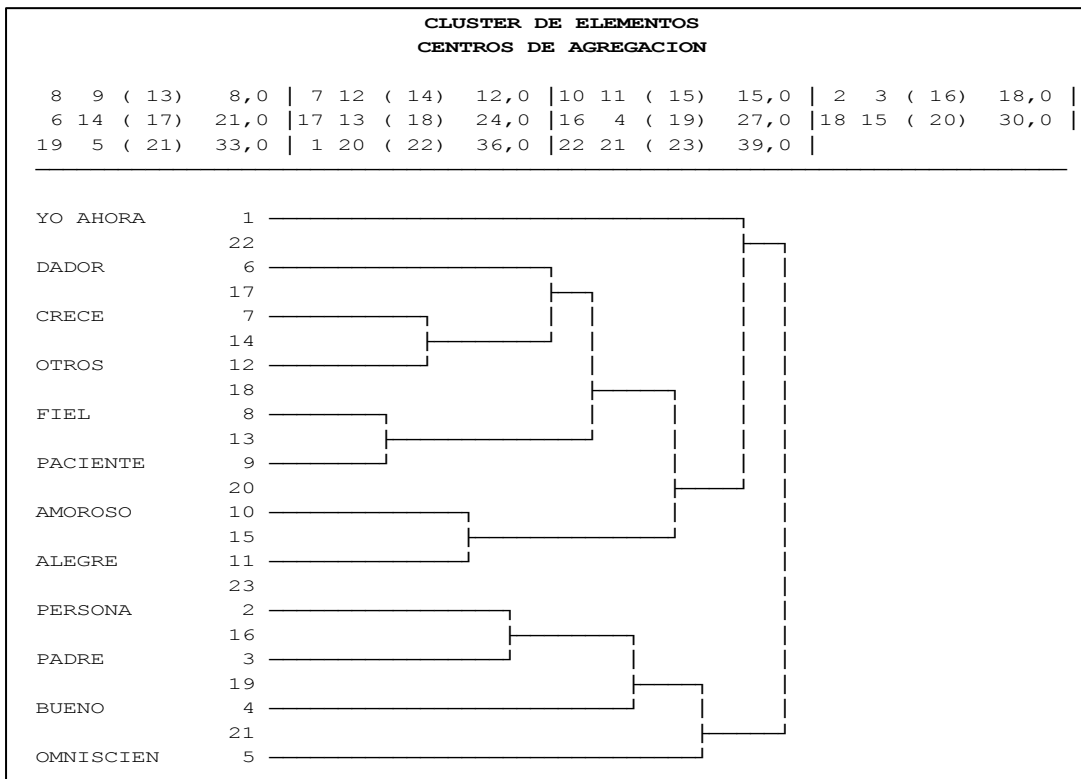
CLUSTER DE ELEMENTOS
CENTROS DE AGREGACION

8 9 ( 13) 8,0 | 7 12 ( 14) 12,0 |10 11 ( 15) 15,0 | 2 3 ( 16) 18,0 |
6 14 ( 17) 21,0 |17 13 ( 18) 24,0 |16 4 ( 19) 27,0 |18 15 ( 20) 30,0 |
19 5 ( 21) 33,0 | 1 20 ( 22) 36,0 |22 21 ( 23) 39,0 |

YO AHORA 1
22
DADOR 6
17
CRECE 7
14
OTROS 12
18
FIEL 8
13
PACIENTE 9
20
AMOROSO 10
15
ALEGRE 11
23
PERSONA 2
16
PADRE 3
19
BUENO 4
21
OMNISCIEN 5